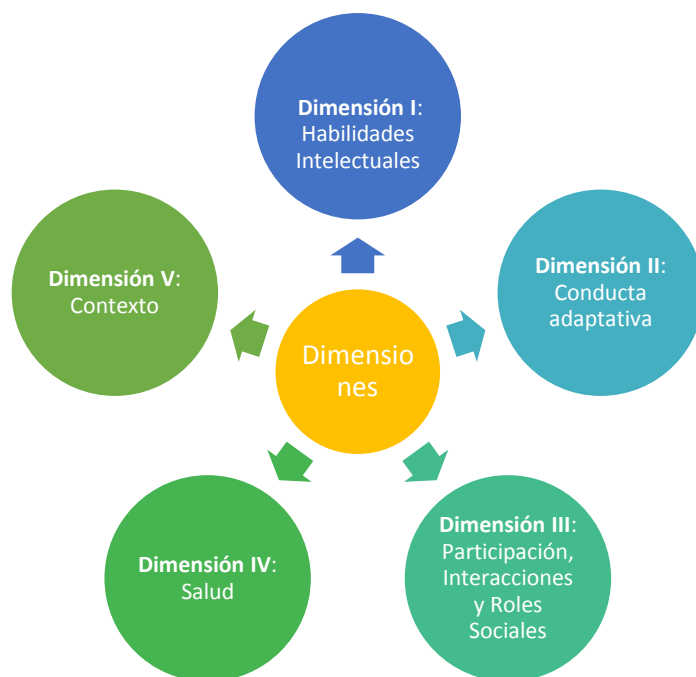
Dimensiones

**Dimensión I**: Habilidades Intelectuales

**Dimensión II**: Conducta adaptativa

**Dimensión III**: Participación, Interacciones y Roles Sociales

**Dimensión IV**: Salud

**Dimensión V**: Contexto